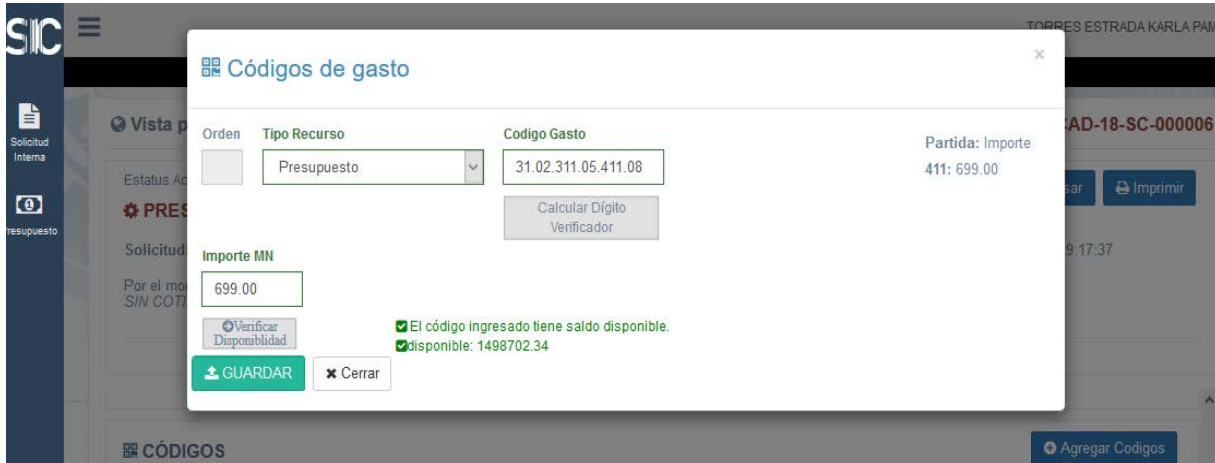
SIC

TORRES ESTRADA KARLA PAM

Solicitud Interna

resupuesto

Vista p

AD-18-SC-000006

Estatus A

PRES

Solicitud

Por el mo
SIN COTI

sar

Imprimir

9:17:37

Códigos de gasto

×

Orden

Tipo Recurso

Presupuesto

Codigo Gasto

31.02.311.05.411.08

Calcular Dígito Verificador

Partida: Importe

411: 699.00

Importe MN

699.00

Verificar Disponiblidad

El código ingresado tiene saldo disponible.

disponible: 1498702.34

GUARDAR

Cerrar

CÓDIGOS

Agregar Codigos